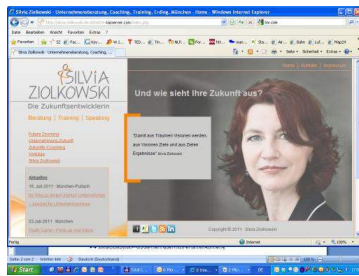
Silvia Ziolkowski - Unternehmensberatung, Coaching, Training, Erding, München - Home - Windows Internet Explorer

Datei Bearbeiten Ansicht Favoriten Extras ?

Favoriten

Silvia Ziolkowski - Unternehmensberatung, Coaching, ...

SILVIA ZIOLKOWSKI

Die Zukunftsentwicklerin

Beratung | Training | Speaking

Und wie sieht Ihre Zukunft aus?

Aktuelles

16. Juli 2011 · München-Pullach

23. Juli 2011 · München

"Damit aus Träumen Visionen werden, aus Visionen Ziele und aus Zielen Ergebnisse" Silvia Ziolkowski

Copyright © 2011 · Silvia Ziolkowski

Fertig

Internet

100%

Start